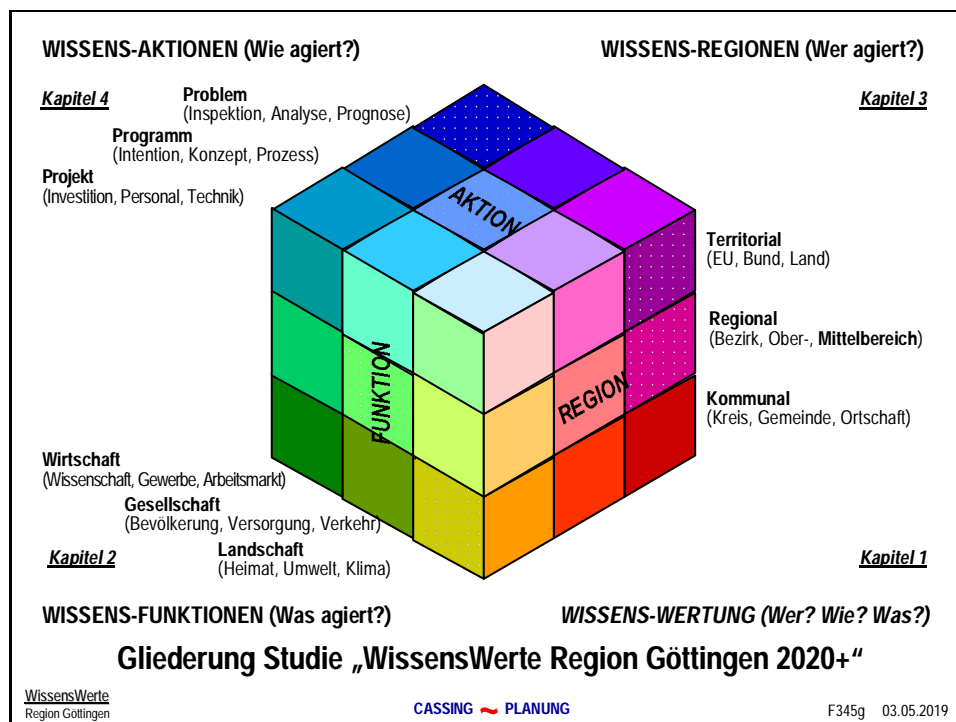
WISSENS-AKTIONEN (Wie agiert?)

WISSENS-REGIONEN (Wer agiert?)

Kapitel 4

Problem
(Inspektion, Analyse, Prognose)

Programm
(Intention, Konzept, Prozess)

Projekt
(Investition, Personal, Technik)

Kapitel 3

AKTION

Territorial
(EU, Bund, Land)

Regional
(Bezirk, Ober-, Mittelbereich)

FUNKTION

REGION

Kommunal
(Kreis, Gemeinde, Ortschaft)

Wirtschaft
(Wissenschaft, Gewerbe, Arbeitsmarkt)

Gesellschaft
(Bevölkerung, Versorgung, Verkehr)

Kapitel 2

Landschaft
(Heimat, Umwelt, Klima)

Kapitel 1

WISSENS-FUNKTIONEN (Was agiert?)

WISSENS-WERTUNG (Wer? Wie? Was?)

Gliederung Studie „WissensWerte Region Göttingen 2020+“

WissensWerte
Region Göttingen

CASSING ~ PLANUNG

F345g 03.05.2019